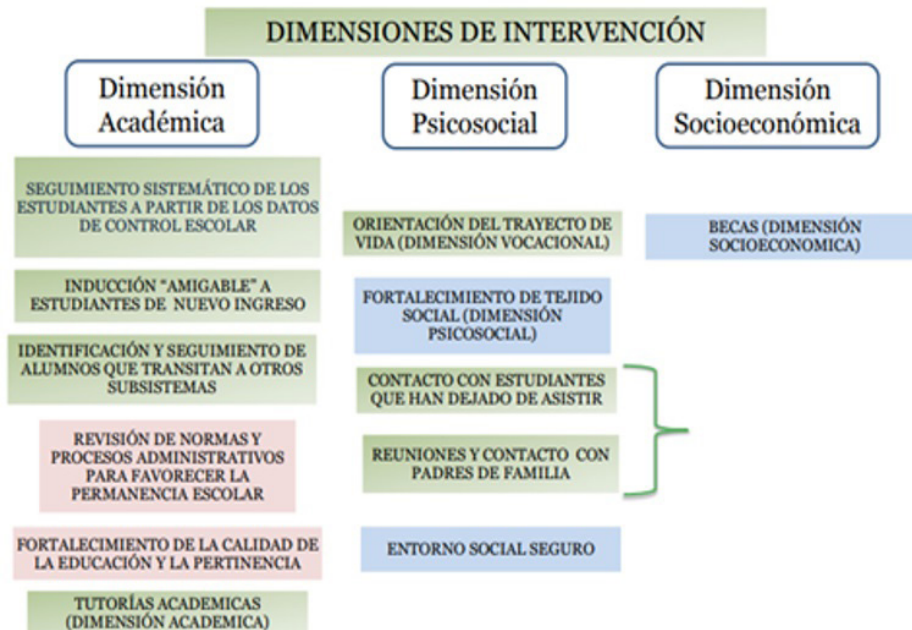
DIMENSIONES DE INTERVENCIÓN

Dimensión Académica

Dimensión Psicosocial

Dimensión Socioeconómica

SEGUIMIENTO SISTEMÁTICO DE LOS ESTUDIANTES A PARTIR DE LOS DATOS DE CONTROL ESCOLAR

INDUCCIÓN "AMIGABLE" A ESTUDIANTES DE NUEVO INGRESO

IDENTIFICACIÓN Y SEGUIMIENTO DE ALUMNOS QUE TRANSITAN A OTROS SUBSISTEMAS

REVISIÓN DE NORMAS Y PROCESOS ADMINISTRATIVOS PARA FAVORECER LA PERMANENCIA ESCOLAR

FORTALECIMIENTO DE LA CALIDAD DE LA EDUCACIÓN Y LA PERTINENCIA

TUTORÍAS ACADEMICAS (DIMENSIÓN ACADEMICA)

ORIENTACIÓN DEL TRAYECTO DE VIDA (DIMENSIÓN VOCACIONAL)

FORTALECIMIENTO DE TEJIDO SOCIAL (DIMENSIÓN PSICOSOCIAL)

CONTACTO CON ESTUDIANTES QUE HAN DEJADO DE ASISTIR

REUNIONES Y CONTACTO CON PADRES DE FAMILIA

ENTORNO SOCIAL SEGURO

BECAS (DIMENSIÓN SOCIOECONOMICA)